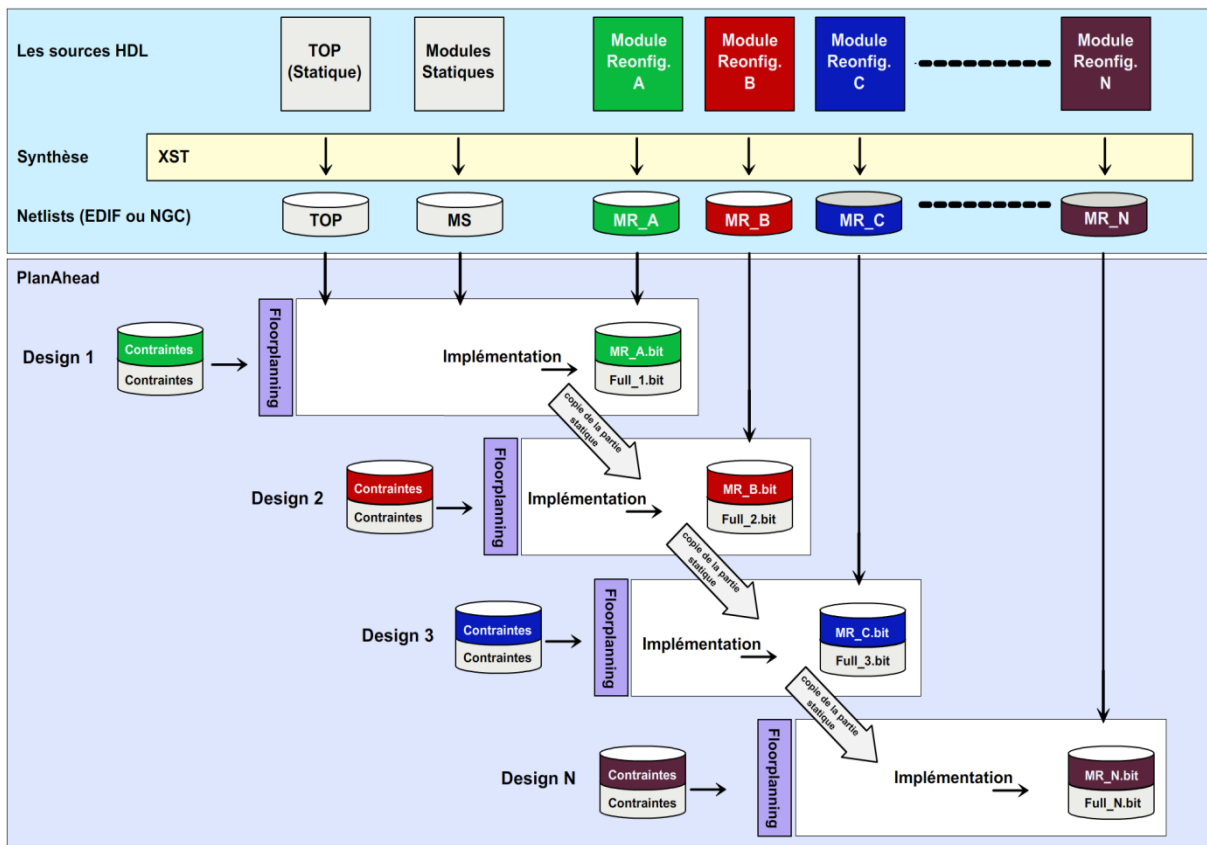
Les sources HDL

TOP (Statique)

Modules Statiques

Module Reonfig. A

Module Reonfig. B

Module Reonfig. C

Module Reonfig. N

Synthèse

XST

Netlists (EDIF ou NGC)

TOP

MS

MR_A

MR_B

MR_C

MR_N

PlanAhead

Design 1

Contraintes
Contraintes

Floorplanning

Implémentation

MR_A.bit
Full_1.bit

copie de la partie statique

Design 2

Contraintes
Contraintes

Floorplanning

Implémentation

MR_B.bit
Full_2.bit

copie de la partie statique

Design 3

Contraintes
Contraintes

Floorplanning

Implémentation

MR_C.bit
Full_3.bit

copie de la partie statique

Design N

Contraintes
Contraintes

Floorplanning

Implémentation

MR_N.bit
Full_N.bit